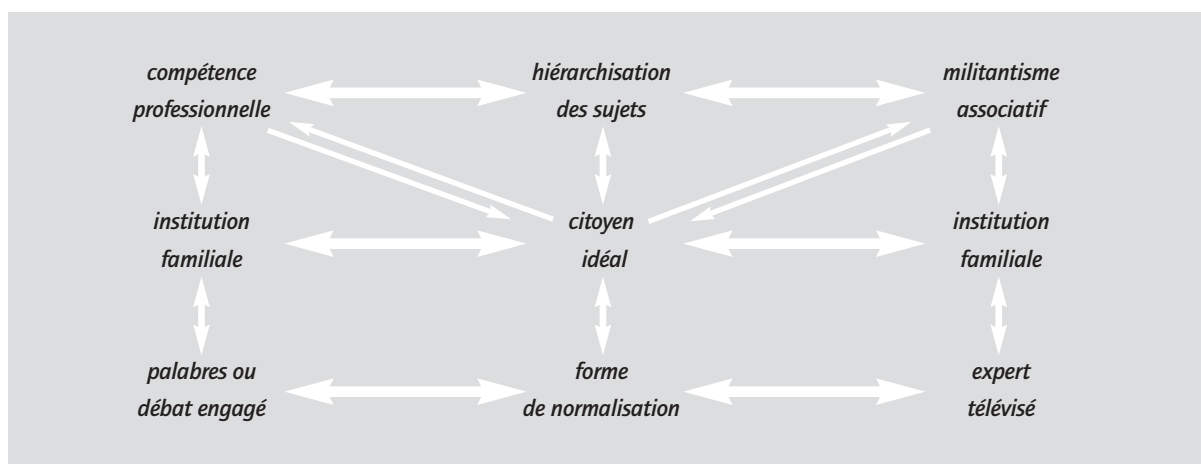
compétence professionnelle

hiérarchisation des sujets

militantisme associatif

institution familiale

citoyen idéal

institution familiale

palabres ou débat engagé

forme de normalisation

expert télévisé